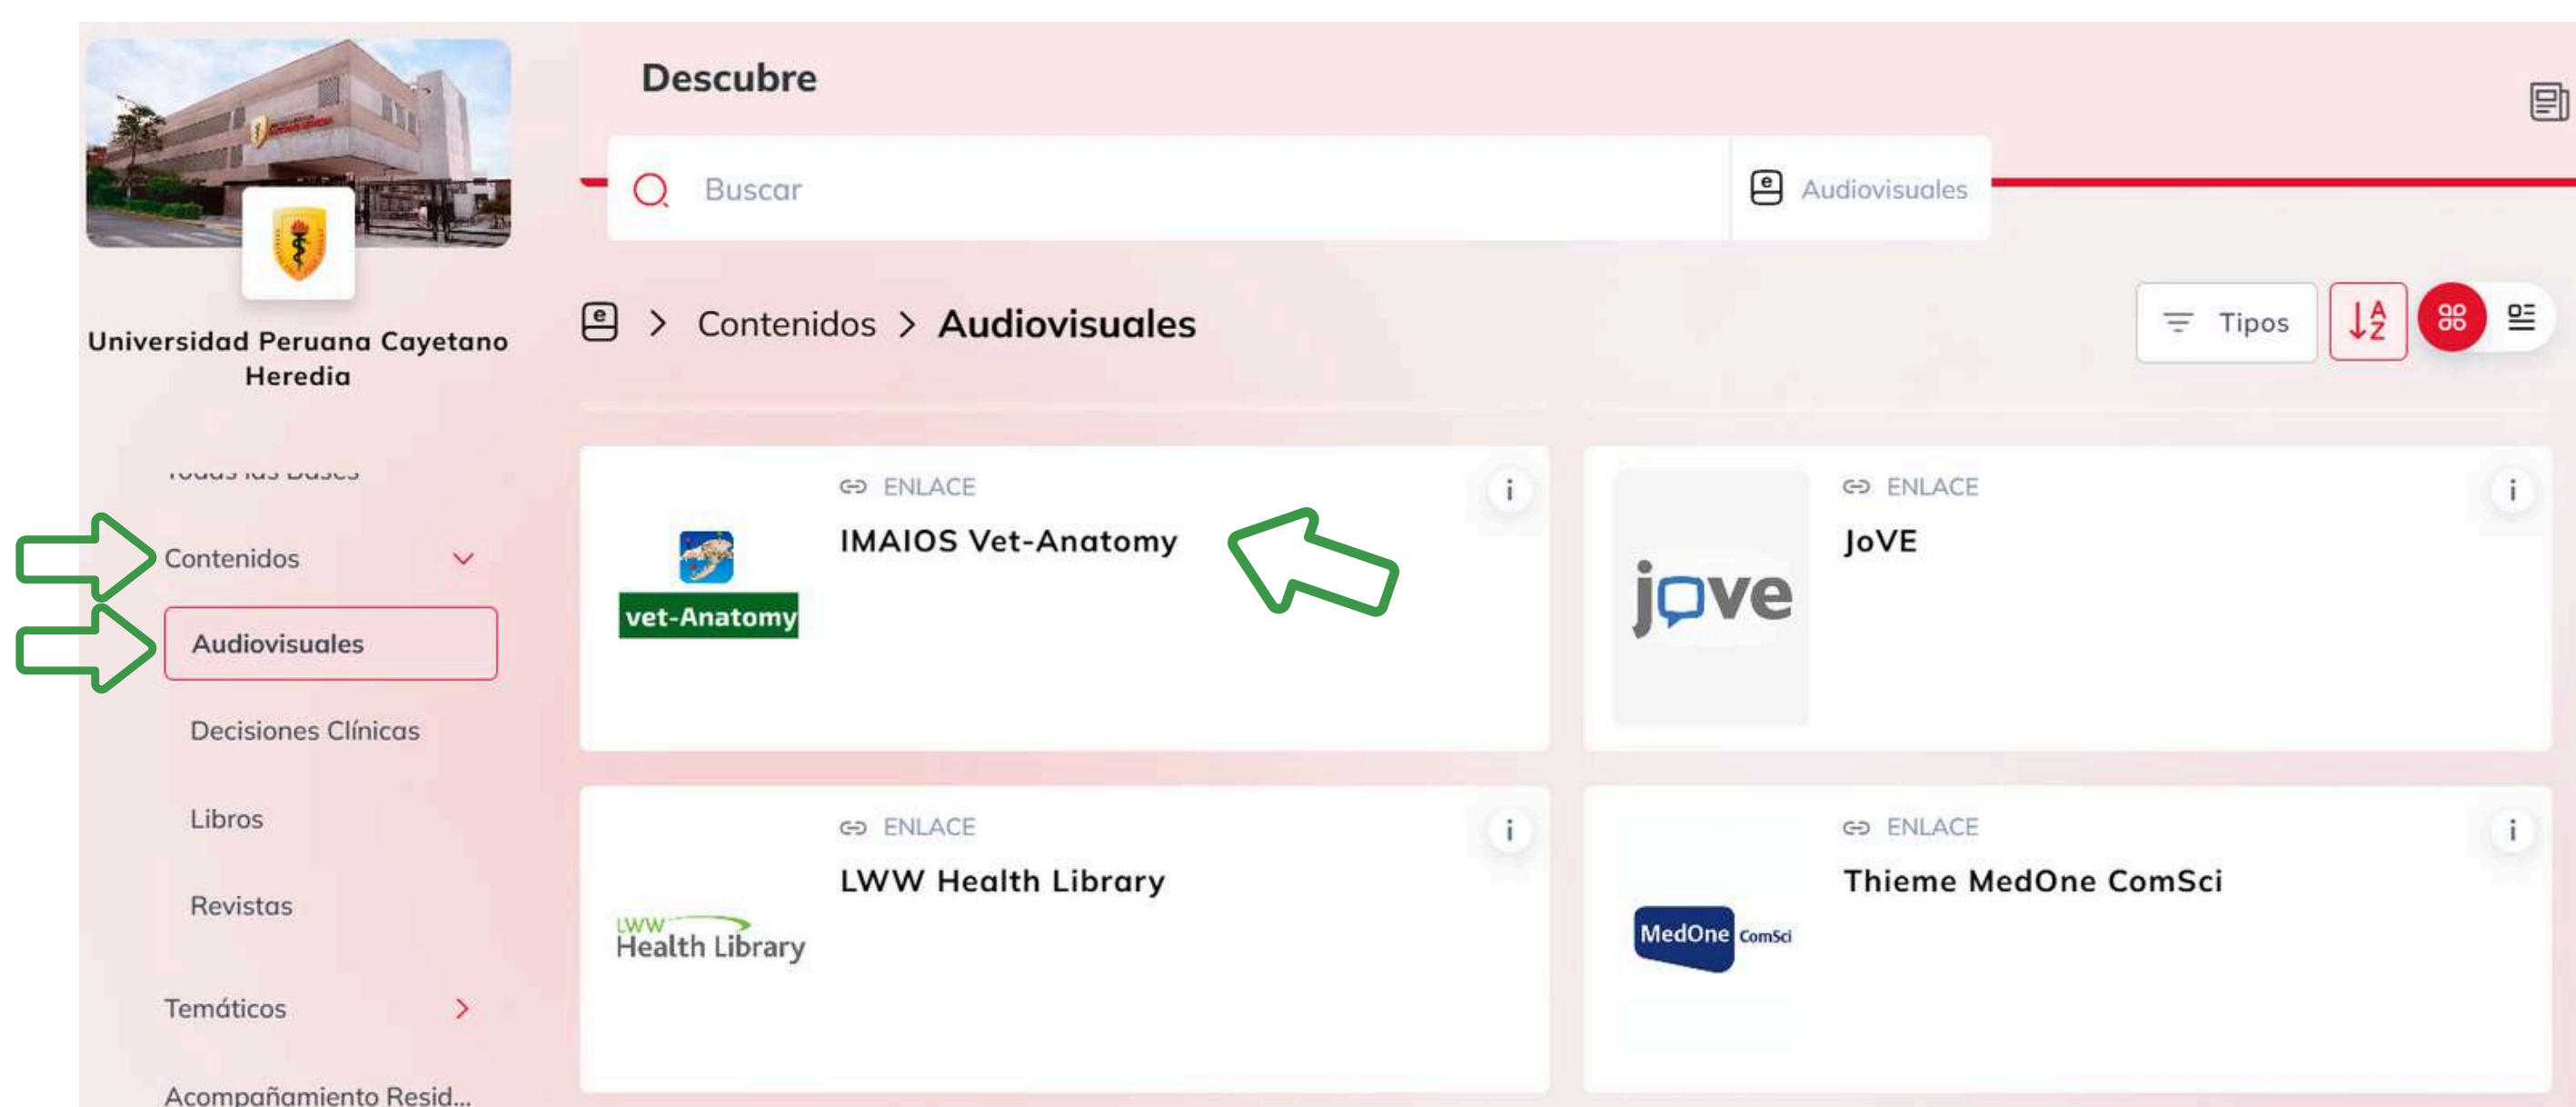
Universidad Peruana Cayetano Heredia

Descubre

Buscar

Audiovisuales

Contenidos > Audiovisuales

Tipos

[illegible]

Contenidos

Audiovisuales

Decisiones Clínicas

Libros

Revistas

Temáticos

Acompañamiento Resid...

vet-Anatomy

ENLACE

IMAIOS Vet-Anatomy

jove

ENLACE

JoVE

LWW Health Library

ENLACE

LWW Health Library

MedOne ComSci

ENLACE

Thieme MedOne ComSci